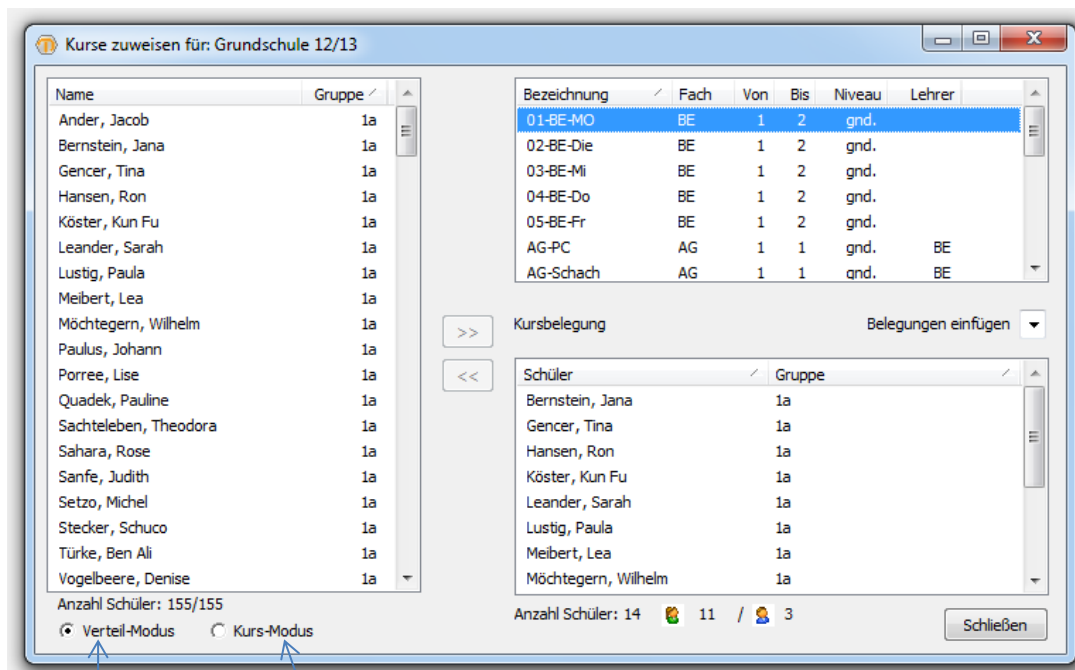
Kurse zuweisen für: Grundschule 12/13

| Name | Gruppe |
|---|---|
| Ander, Jacob | 1a |
| Bernstein, Jana | 1a |
| Gencer, Tina | 1a |
| Hansen, Ron | 1a |
| Köster, Kun Fu | 1a |
| Leander, Sarah | 1a |
| Lustig, Paula | 1a |
| Meibert, Lea | 1a |
| Möchtegern, Wilhelm | 1a |
| Paulus, Johann | 1a |
| Porree, Lise | 1a |
| Quadek, Pauline | 1a |
| Sachteleben, Theodora | 1a |
| Sahara, Rose | 1a |
| Sanfe, Judith | 1a |
| Setzo, Michel | 1a |
| Stecker, Schuco | 1a |
| Türke, Ben Ali | 1a |
| Vogelbeere, Denise | 1a |

Anzahl Schüler: 155/155

Verteil-Modus Kurs-Modus

| Bezeichnung | Fach | Von | Bis | Niveau | Lehrer |
|---|---|---|---|---|---|
| 01-BE-MO | BE | 1 | 2 | gnd. | |
| 02-BE-Die | BE | 1 | 2 | gnd. | |
| 03-BE-Mi | BE | 1 | 2 | gnd. | |
| 04-BE-Do | BE | 1 | 2 | gnd. | |
| 05-BE-Fr | BE | 1 | 2 | gnd. | |
| AG-PC | AG | 1 | 1 | gnd. | BE |
| AG-Schach | AG | 1 | 1 | gnd. | BE |

>>

<<

Kursbelegung

Belegungen einfügen

| Schüler | Gruppe |
|---|---|
| Bernstein, Jana | 1a |
| Gencer, Tina | 1a |
| Hansen, Ron | 1a |
| Köster, Kun Fu | 1a |
| Leander, Sarah | 1a |
| Lustig, Paula | 1a |
| Meibert, Lea | 1a |
| Möchtegern, Wilhelm | 1a |

Anzahl Schüler: 14 11 / 3

Schließen